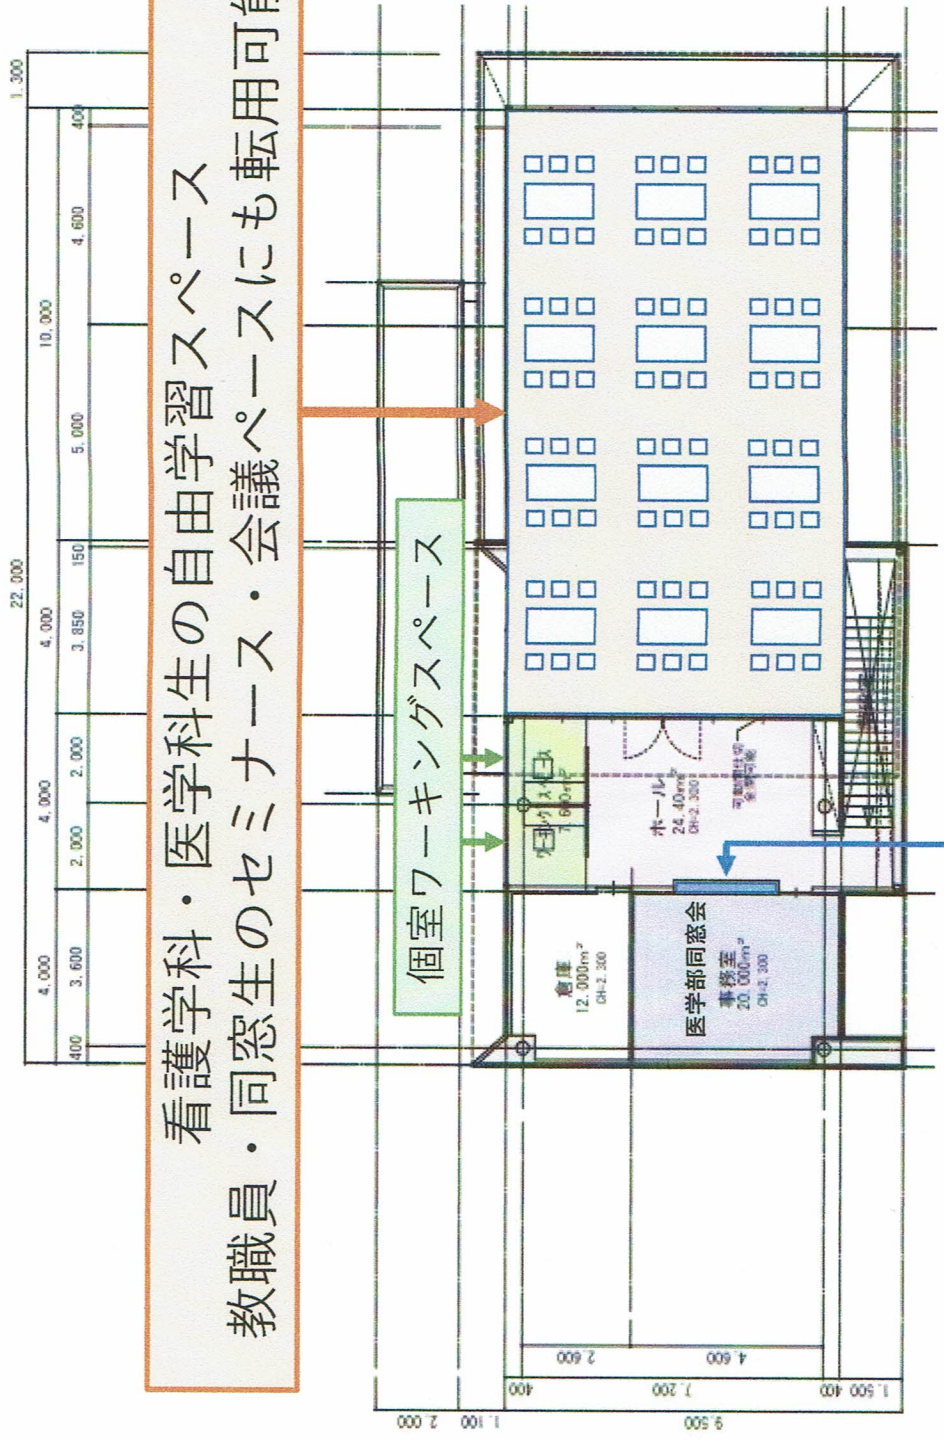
看護学科・医学科生の自由学習スペース
教職員・同窓生のセミナース・会議ペースにも転用可能

個室ワーキングスペース

ホール
24.40m²
CH=2,300

可動間仕切
全開可能

倉庫
12.000m²
CH=2,300

医学部同窓会
事務室
20.000m²
CH=2,300

22,000
4,000
4,000
10,000
4,000
1,300
400
3,600
2,000
2,000
3,850
150
5,000
4,600
400
9,500
1,100
2,000
1,500
400
7,200
4,600
2,600
400